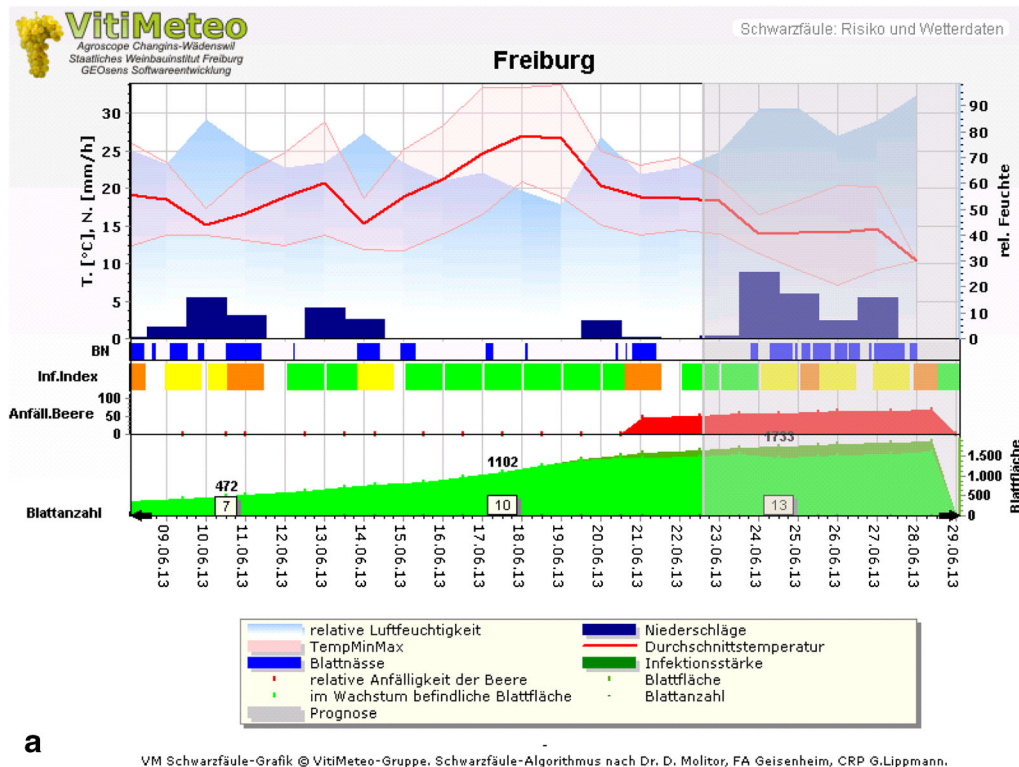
VitiMeteo
Agroscope Changins-Wädenswil
Staatliches Weinbauinstitut Freiburg
GEOsens Softwareentwicklung

Schwarzfäule: Risiko und Wetterdaten

Freiburg

T. [°C], N. [mm/h]
30
25
20
15
10
5
0

rel. Feuchte
90
80
70
60
50
40
30
20
10
0

BN
Inf.Index
Anfäll.Beere
100
50
0

1733
1102
472
7
10
13
1.500
1.000
500
0
Blattfläche
Blattanzahl

09.06.13
10.06.13
11.06.13
12.06.13
13.06.13
14.06.13
15.06.13
16.06.13
17.06.13
18.06.13
19.06.13
20.06.13
21.06.13
22.06.13
23.06.13
24.06.13
25.06.13
26.06.13
27.06.13
28.06.13
29.06.13

relative Luftfeuchtigkeit
Niederschläge
TempMinMax
Durchschnittstemperatur
Blattnässe
Infektionsstärke
relative Anfälligkeit der Beere
Blattfläche
im Wachstum befindliche Blattfläche
Blattanzahl
Prognose

a

VM Schwarzfäule-Grafik © VitiMeteo-Gruppe. Schwarzfäule-Algorithmus nach Dr. D. Molitor, FA Geisenheim, CRP G.Lippmann.